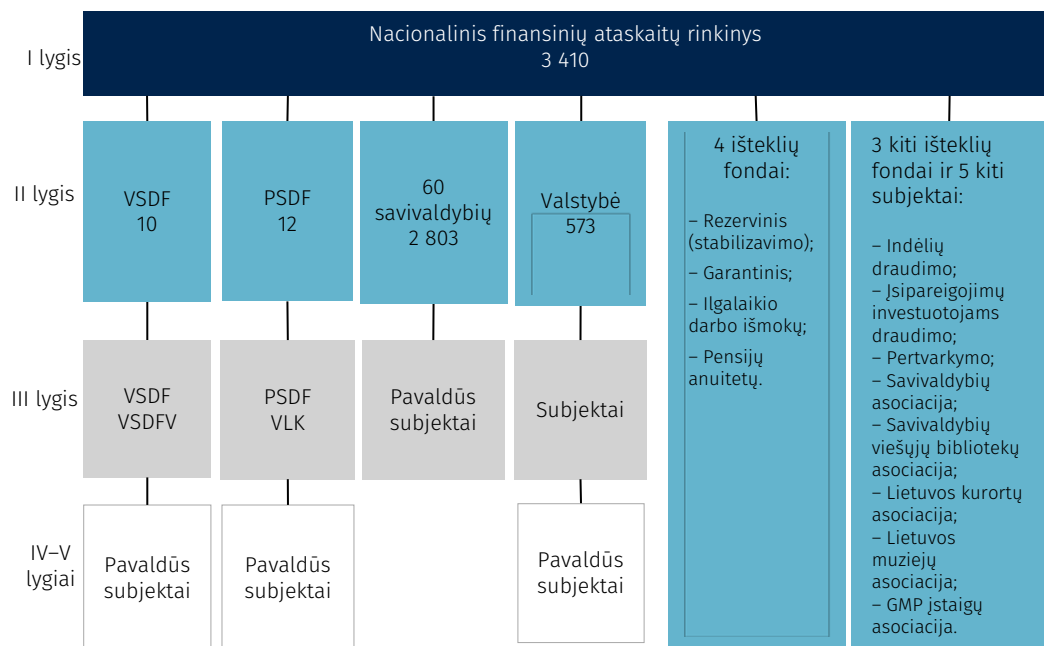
I lygis

Nacionalinis finansinių ataskaitų rinkinys
3 410

II lygis

VSDF
10

PSDF
12

60
savivaldybių
2 803

Valstybė
573

4 išteklių fondai:

– Rezervinis (stabilizavimo);

– Garantinis;

– Ilgalaikio darbo išmokų;

– Pensijų anuitetų.

3 kiti išteklių fondai ir 5 kiti subjektai:

– Indėlių draudimo;
– Įsipareigojimų investuotojams draudimo;
– Pertvarkymo;
– Savivaldybių asociacija;
– Savivaldybių viešųjų bibliotekų asociacija;
– Lietuvos kurortų asociacija;
– Lietuvos muziejų asociacija;
– GMP įstaigų asociacija.

III lygis

VSDF
VSDFV

PSDF
VLK

Pavaldūs subjektai

Subjektai

IV–V lygiai

Pavaldūs subjektai

Pavaldūs subjektai

Pavaldūs subjektai